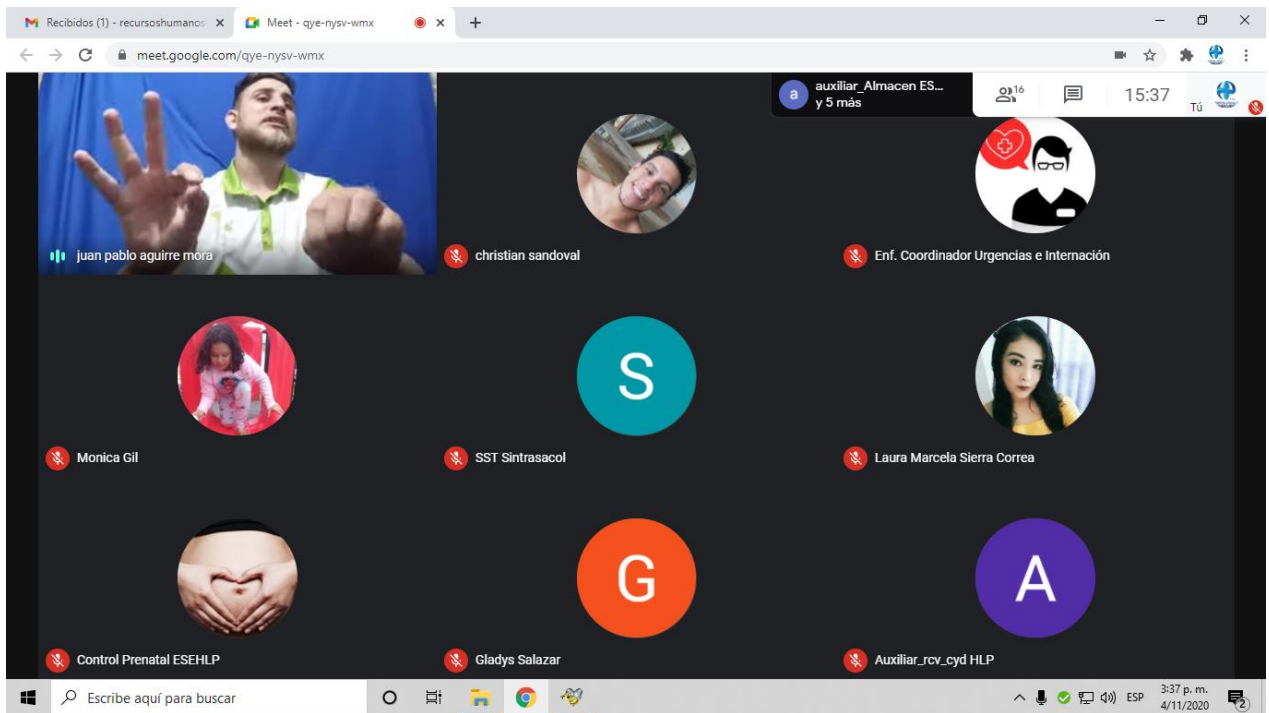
Recibidos (1) - recursoshumanos ×
Meet - qye-nysv-wmx ×
+
meet.google.com/qye-nysv-wmx

auxiliar_Almacen ES...
y 5 más
16
15:37
Tú

juan pablo aguirre mora
christian sandoval
Enf. Coordinador Urgencias e Internación
Monica Gil
S
SST Sintrasacol
Laura Marcela Sierra Correa
Control Prenatal ESEHLP
G
Gladys Salazar
A
Auxiliar_rcv_cyd HLP

Escribe aquí para buscar
ESP
3:37 p. m.
4/11/2020
2